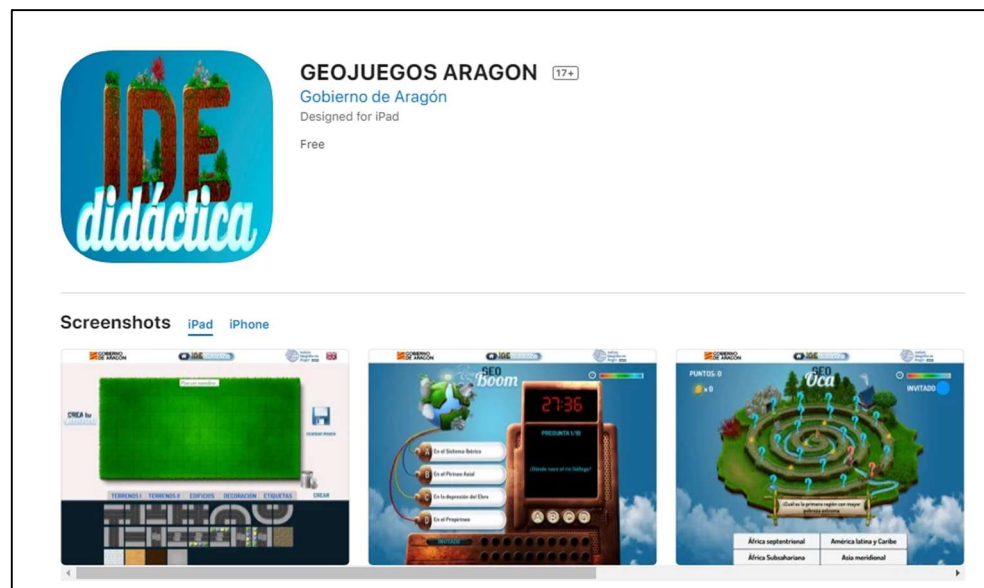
IDE
didáctica

GEOJUEGOS ARAGON 17+
Gobierno de Aragón
Designed for iPad

Free

Screenshots iPad iPhone

GOBIERNO DE ARAGON
CREA tu
TERRENOS I TERRENOS II EDIFICIOS DECORACIÓN ETIQUETAS CREAR

GOBIERNO DE ARAGON
GEO Boom
27:36
PREGUNTA 1/30
¿Dónde nace el río Gállego?
A En el Sistema Ibérico
B En el Pirineo Axial
C En la depresión del Ebro
D En el Prepirineo

GOBIERNO DE ARAGON
PUNTOS: 0
GEO Oca
INVITADO
¿Cuál es la primera región con mayor pobreza extrema?
África septentrional
América latina y Caribe
África Subsahariana
Asia meridional